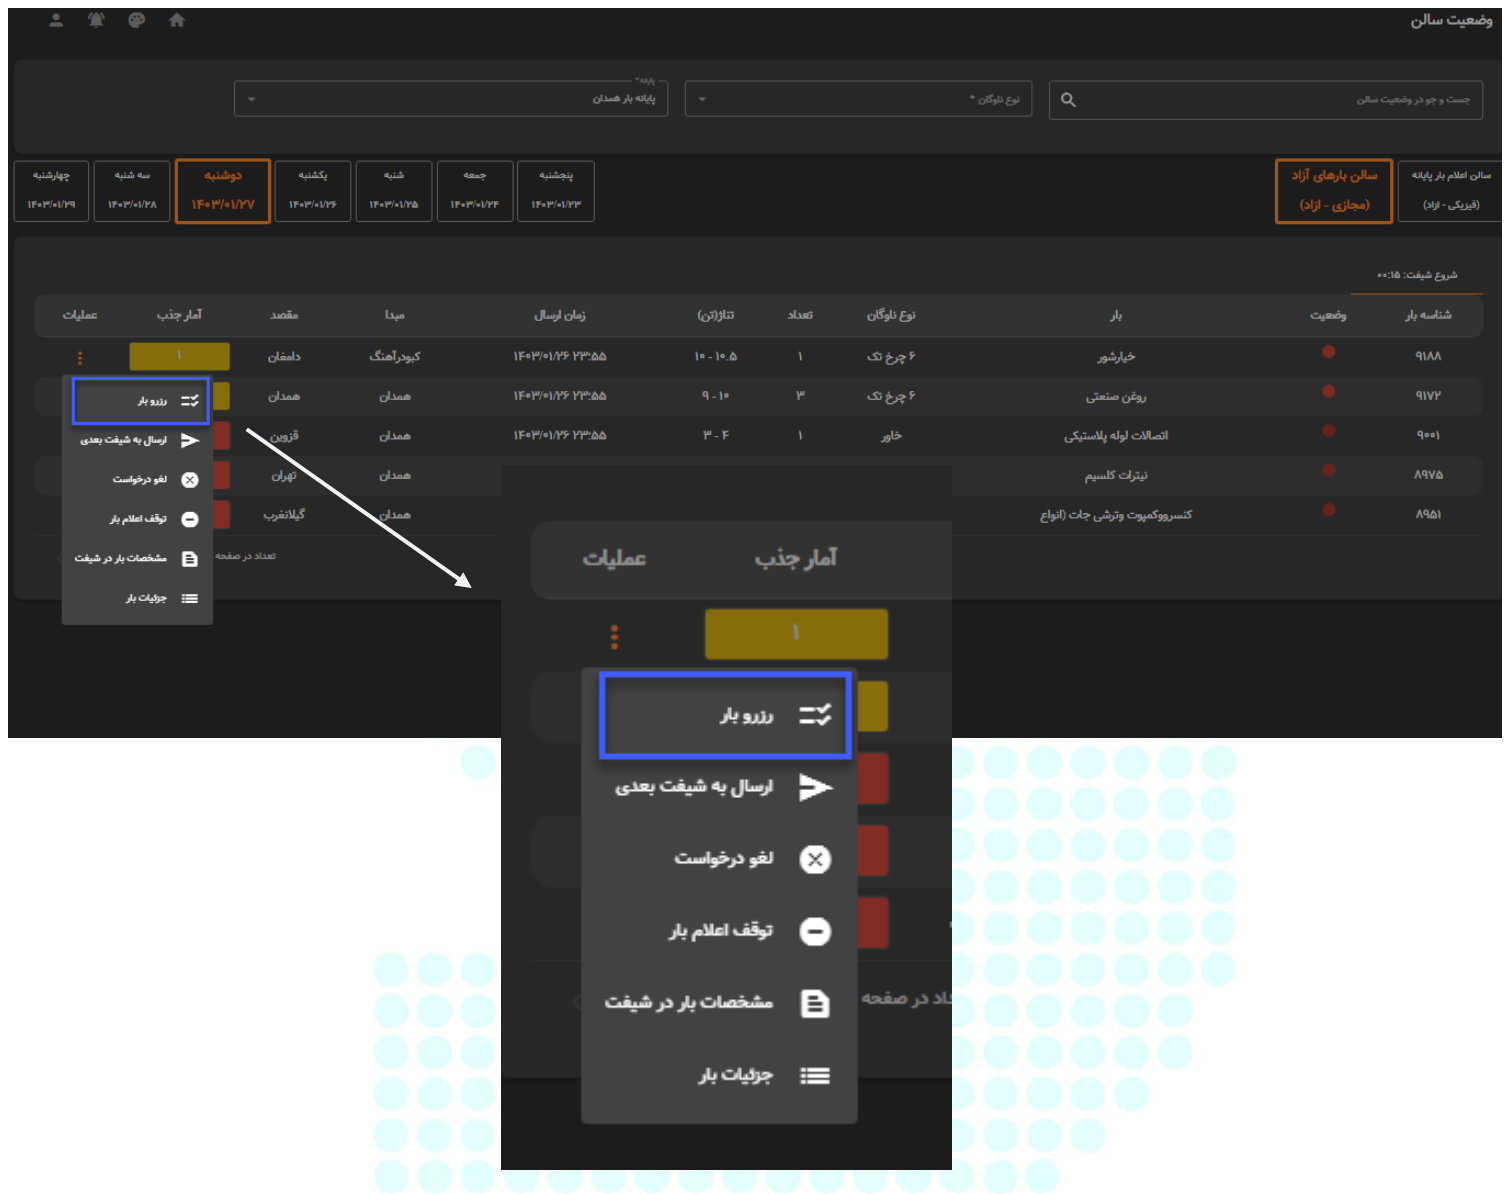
وضعیت سالن

جست و جو در وضعیت سالن

نوع ناوگان *

پایانه *
پایانه بار همدان

سالن اعلام بار پایانه
(فیزیکی - آزاد)

سالن بارهای آزاد
(مجازی - آزاد)

پنجشنبه
۱۴۰۳/۰۱/۲۳

جمعه
۱۴۰۳/۰۱/۲۴

شنبه
۱۴۰۳/۰۱/۲۵

یکشنبه
۱۴۰۳/۰۱/۲۶

دوشنبه
۱۴۰۳/۰۱/۲۷

سه شنبه
۱۴۰۳/۰۱/۲۸

چهارشنبه
۱۴۰۳/۰۱/۲۹

شروع شیفت: ۰۰:۱۵

| شناسه بار | وضعیت | بار | نوع ناوگان | تعداد | تناژ(تن) | زمان ارسال | مبدا | مقصد | آمار جذب | عملیات |
|---|---|---|---|---|---|---|---|---|---|---|
| ۹۱۸۸ | | خارشور | ۶ چرخ تک | ۱ | ۱۰ - ۱۰.۵ | ۱۴۰۳/۰۱/۲۶ ۲۳:۵۵ | کبودرآهنگ | دامغان | ۱ | |
| ۹۱۷۲ | | روغن صنعتی | ۶ چرخ تک | ۳ | ۹ - ۱۰ | ۱۴۰۳/۰۱/۲۶ ۲۳:۵۵ | همدان | همدان | | |
| ۹۰۰۱ | | اتصالات لوله پلاستیکی | خاور | ۱ | ۳ - ۴ | ۱۴۰۳/۰۱/۲۶ ۲۳:۵۵ | همدان | قزوین | | |
| ۸۹۷۵ | | نیترات کلسیم | | | | | همدان | تهران | | |
| ۸۹۵۱ | | کنسرووکمپوت وترشی جات (انواع) | | | | | همدان | گیلانغرب | | |

تعداد در صفحه

رزرو بار
ارسال به شیفت بعدی
لغو درخواست
توقف اعلام بار
مشخصات بار در شیفت
جزئیات بار

آمار جذب
عملیات
۱
رزرو بار
ارسال به شیفت بعدی
لغو درخواست
توقف اعلام بار
مشخصات بار در شیفت
جزئیات بار
داد در صفحه